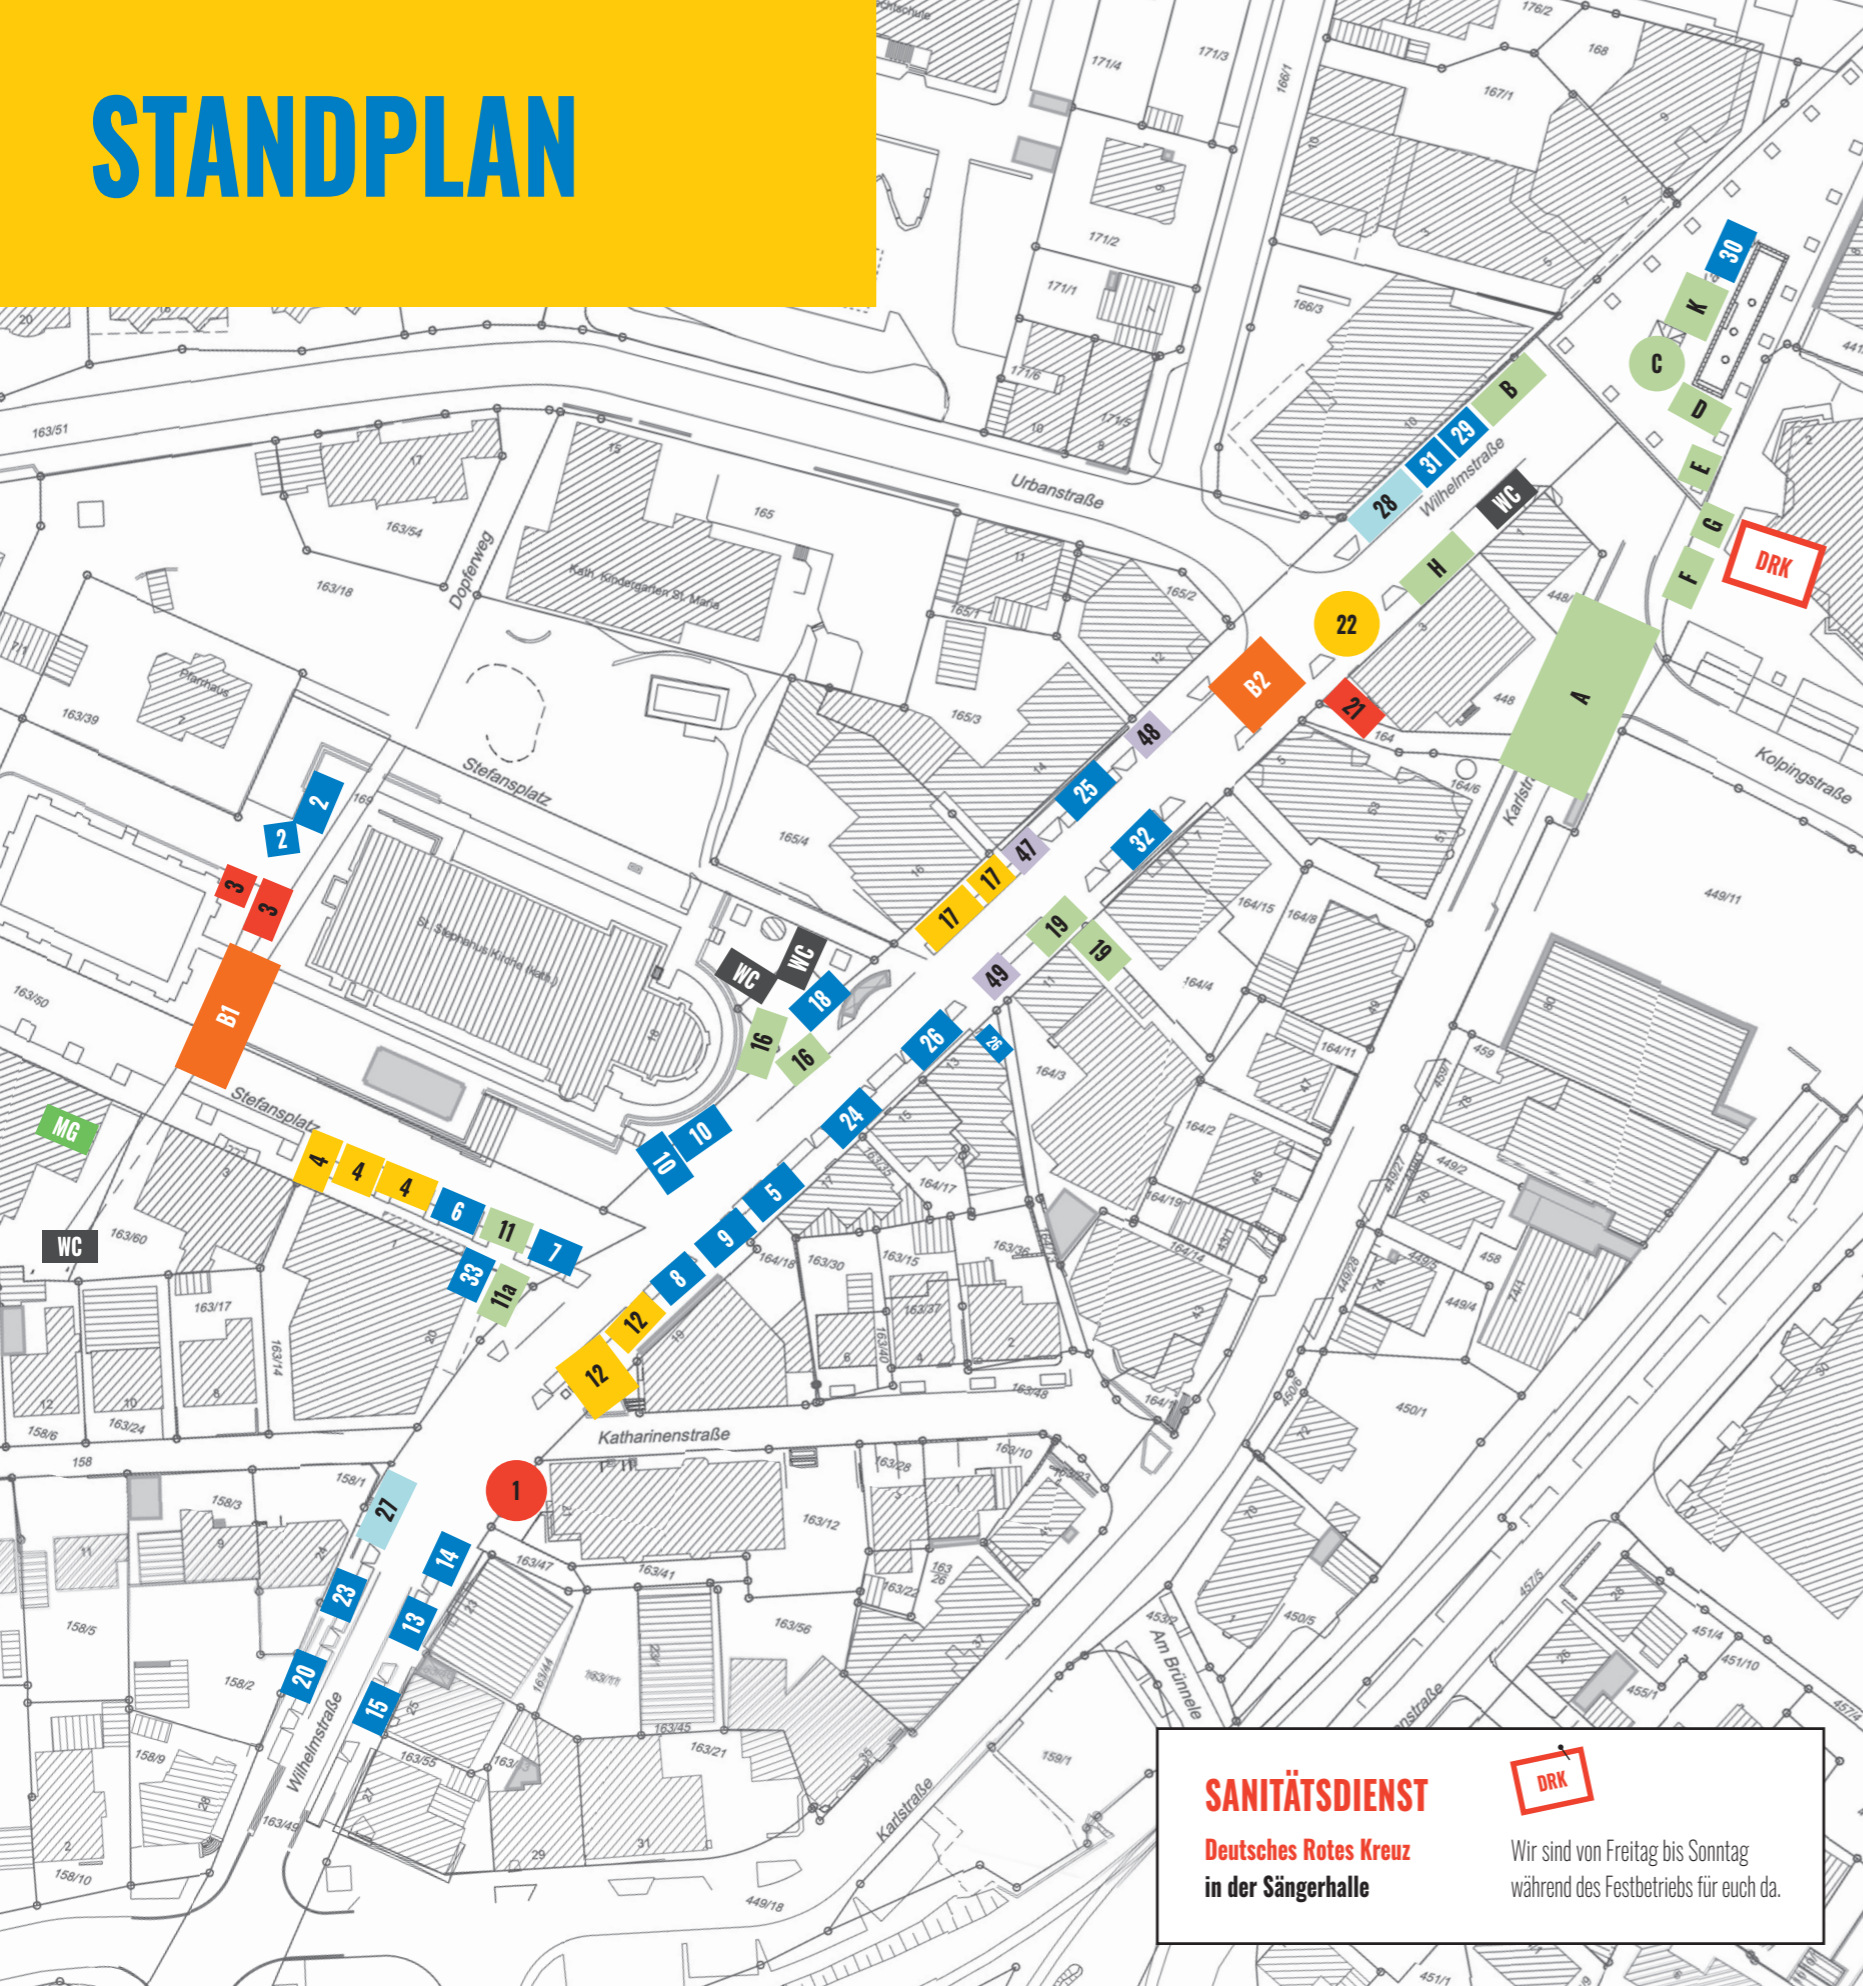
STANDPLAN

Urbanstraße
Wilhelmstraße
Stefansplatz
Stefansplatz
Katharinenstraße
Kolpingstraße
Karlstraße
Am Brünnele
Wilhelmstraße
Dopferweg

1 2 2 3 3 4 4 4 6 7 8 9 5 10 10 11 11a 12 12 13 14 15 16 16 17 17 18 19 19 20 21 22 23 24 25 26 26 27 28 29 30 31 32 33 47 48 49
A B C D E F G H K
B1 B2
WC WC WC WC WC
MG
DRK

SANITÄTSDIENST
Deutsches Rotes Kreuz
in der Sängerhalle

DRK
Wir sind von Freitag bis Sonntag während des Festbetriebs für euch da.